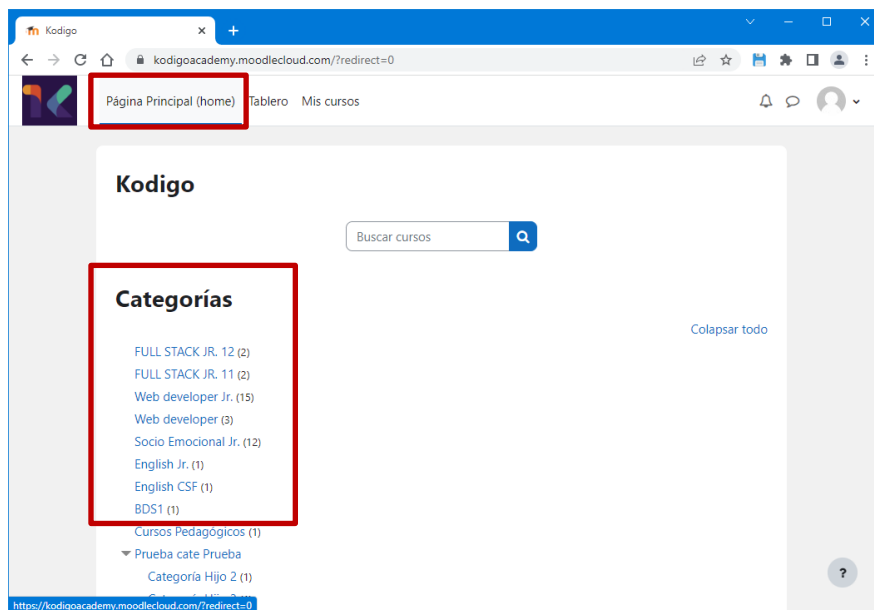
Kodigo
kodigoacademy.moodlecloud.com/?redirect=0
Página Principal (home) Tablero Mis cursos

Kodigo

Buscar cursos

Categorías

Colapsar todo

FULL STACK JR. 12 (2)
FULL STACK JR. 11 (2)
Web developer Jr. (15)
Web developer (3)
Socio Emocional Jr. (12)
English Jr. (1)
English CSF (1)
BDS1 (1)
Cursos Pedagógicos (1)
Prueba cate Prueba
Categoría Hijo 2 (1)
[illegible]

https://kodigoacademy.moodlecloud.com/?redirect=0

?